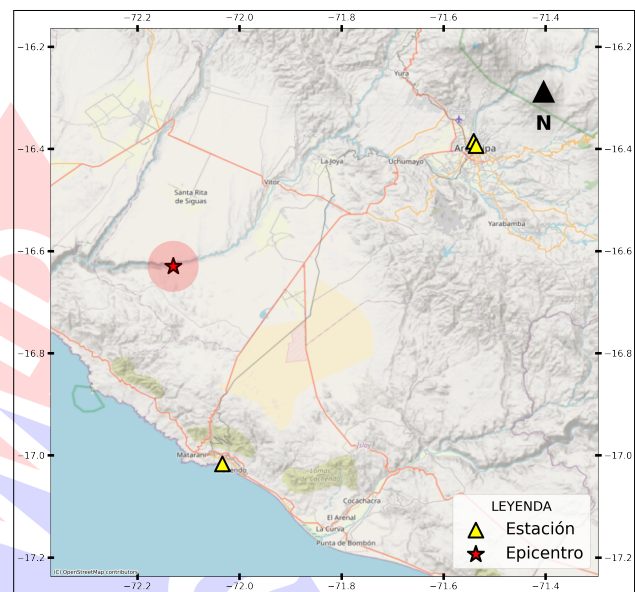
−72.2 −72.0 −71.8 −71.6 −71.4

−16.2
−16.4
−16.6
−16.8
−17.0
−17.2

−16.2
−16.4
−16.6
−16.8
−17.0
−17.2

N

Yura
La Joya
Uchumayo
Arequipa
Vitor
Santa Rita de Siguas
Yarabamba
Matarani
Mollendo
Lomas de Cachendo
Cocachacra
El Arenal
La Curva
Punta de Bombón

LEYENDA
Estación
Epicentro

(C) OpenStreetMap contributors

−72.2 −72.0 −71.8 −71.6 −71.4